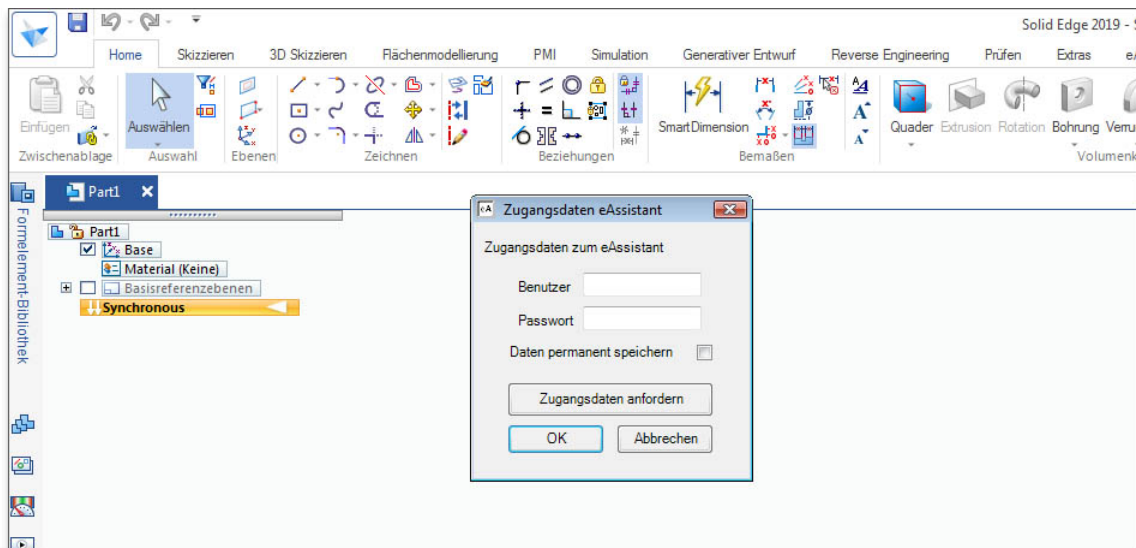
Solid Edge 2019 - S

Home Skizzieren 3D Skizzieren Flächenmodellierung PMI Simulation Generativer Entwurf Reverse Engineering Prüfen Extras e

Einfügen Zwischenablage Auswählen Auswahl Ebenen Zeichnen Beziehungen SmartDimension Bemaßen Quader Extrusion Rotation Bohrung Verru Volumenk

Formelement-Bibliothek

Part1 ✕

Part1
Base
Material (Keine)
Basisreferenzebenen
Synchronous

Zugangsdaten eAssistant

Zugangsdaten zum eAssistant

Benutzer

Passwort

Daten permanent speichern

Zugangsdaten anfordern

OK

Abbrechen